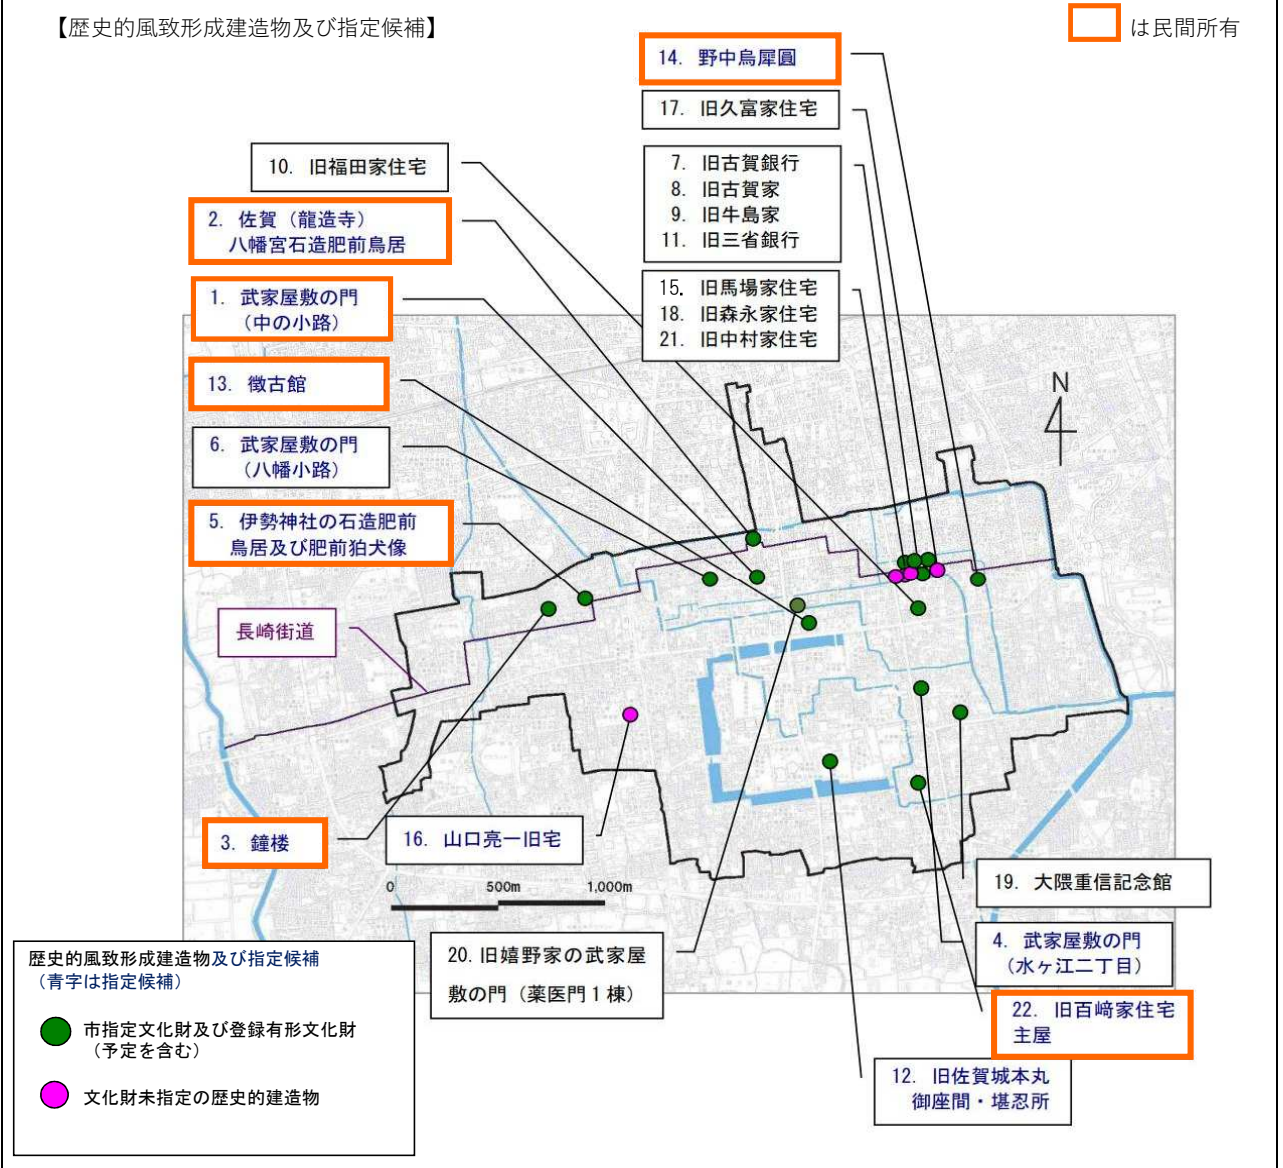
【歴史的風致形成建造物及び指定候補】

は民間所有

14. 野中烏犀圓

17. 旧久富家住宅

10. 旧福田家住宅

7. 旧古賀銀行
8. 旧古賀家
9. 旧牛島家
11. 旧三省銀行

2. 佐賀（龍造寺）八幡宮石造肥前鳥居

1. 武家屋敷の門（中の小路）

15. 旧馬場家住宅
18. 旧森永家住宅
21. 旧中村家住宅

13. 徴古館

N

6. 武家屋敷の門（八幡小路）

5. 伊勢神社の石造肥前鳥居及び肥前狛犬像

長崎街道

3. 鐘楼

16. 山口亮一旧宅

0 500m 1,000m

19. 大隈重信記念館

歴史的風致形成建造物及び指定候補（青字は指定候補）

市指定文化財及び登録有形文化財（予定を含む）

文化財未指定の歴史的建造物

20. 旧嬉野家の武家屋敷の門（薬医門１棟）

4. 武家屋敷の門（水ヶ江二丁目）

22. 旧百崎家住宅主屋

12. 旧佐賀城本丸御座間・堪忍所